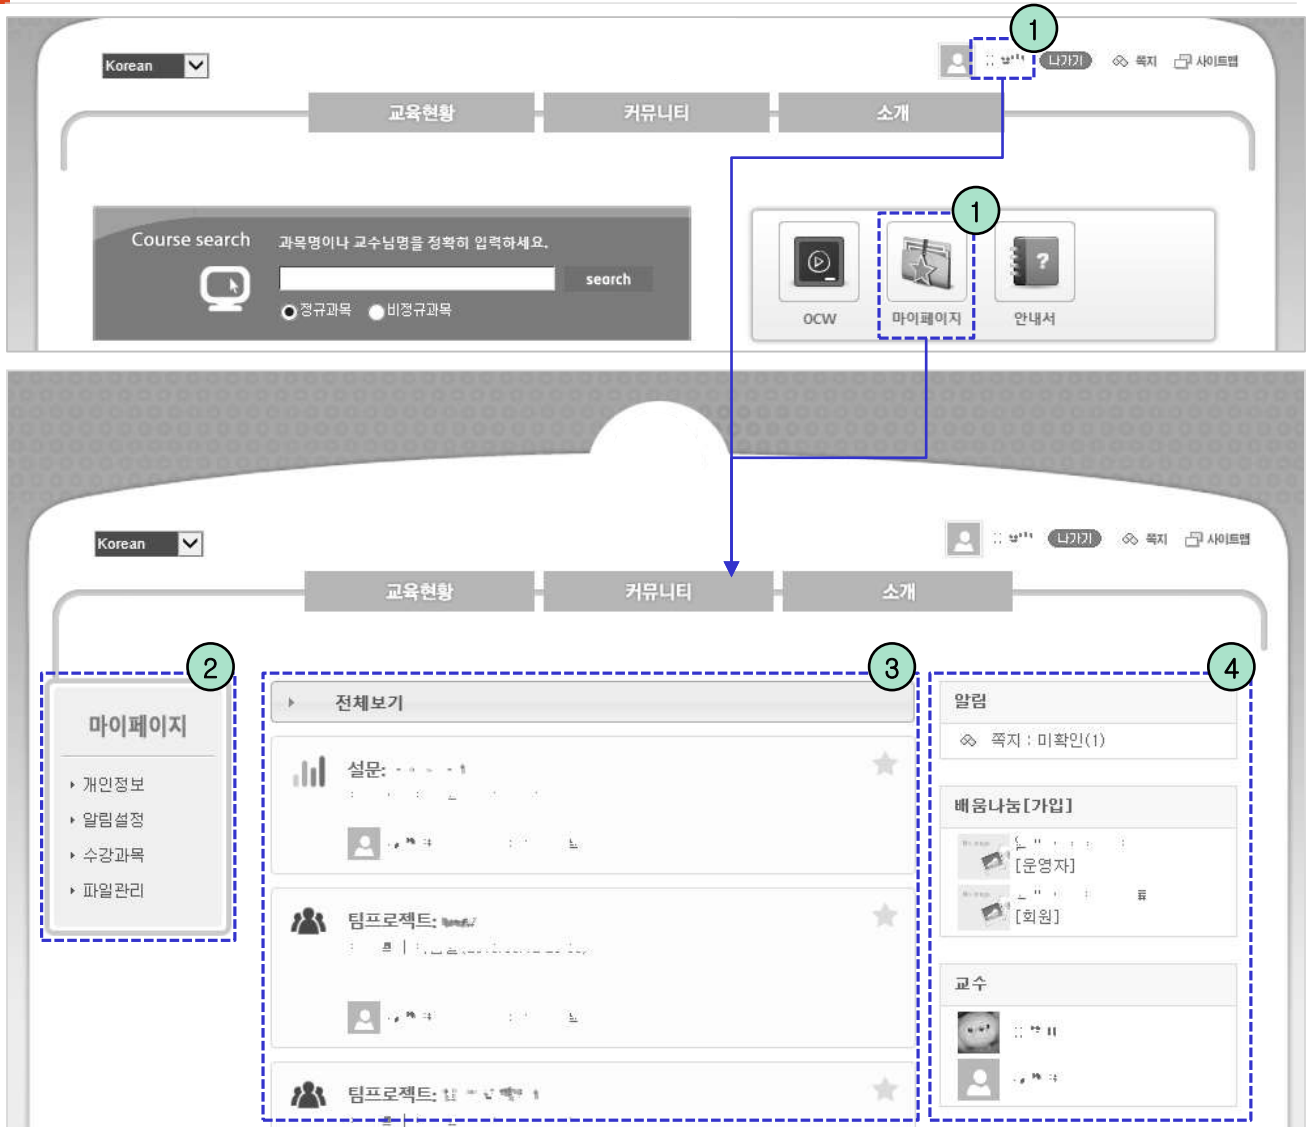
Korean

1

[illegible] 나가기 쪽지 사이트맵

교육현황 커뮤니티 소개

Course search 과목명이나 교수님명을 정확히 입력하세요.

search

정규과목 비정규과목

1

OCW 마이페이지 안내서

Korean

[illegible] 나가기 쪽지 사이트맵

교육현황 커뮤니티 소개

2

마이페이지

개인정보
알림설정
수강과목
파일관리

3

전체보기

설문: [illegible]

팀프로젝트: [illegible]

팀프로젝트: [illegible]

4

알림

쪽지 : 미확인(1)

배움나눔[가입]

[운영자]

[회원]

교수